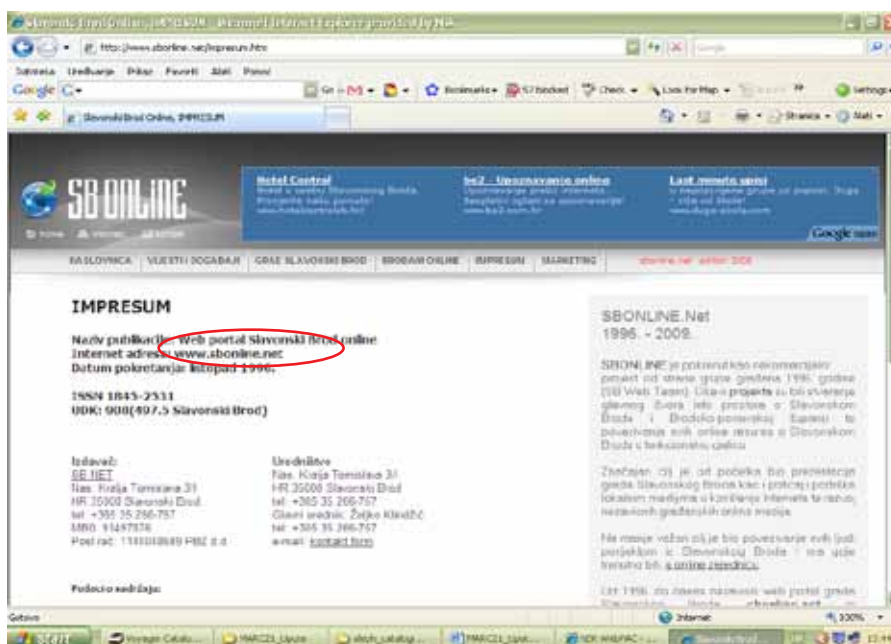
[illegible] - Windows Internet Explorer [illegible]

http://www.sbonline.net/impresum.htm

Datoteka Uređivanje Prikaz Favoriti Alati Pomoć

Google

Slavonski Brod Online, IMPRESUM

Stranica

SB ONLINE

Hotel Central
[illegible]

bs2 - Upoznavanje online
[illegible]

Last minute upisi
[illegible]

NASLOVNICA | VIJESTI I DOGAĐAJI | GRAD SLAVONSKI BROD | BRODANI ONLINE | IMPRESUM | MARKETING

IMPRESUM

Naziv publikacije: Web portal Slavonski Brod online
Internet adresa: www.sbonline.net
Datum pokretanja: listopad 1996.

ISSN 1845-2531
UDK: 908(497.5 Slavonski Brod)

Izdavač:
SB NET
Nas. Kralja Tomislava 31
HR 35000 Slavonski Brod
tel: +385 35 266-757
MBO: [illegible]
Posl.rač: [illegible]

Uredništvo:
Nas. Kralja Tomislava 31
HR 35000 Slavonski Brod
tel: +385 35 266-757
Glavni urednik: Željko Klaić
tel: +385 35 266-757
e-mail: kontakt form

Podaci o sadržaju:

SBONLINE.Net
1996. - 2009.

SBONLINE je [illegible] projekt od strane grupe građana 1996. godine (SB Web Team). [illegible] projekta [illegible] Slavonskom Brodu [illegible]

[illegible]

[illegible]

Od 1996. do danas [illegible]

Gotovo

Internet

100%